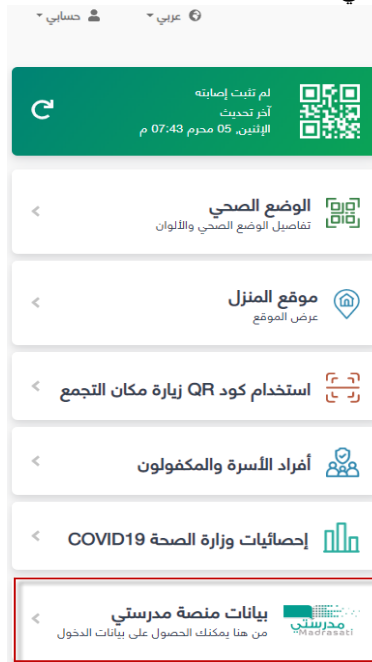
عربي حسابي

لم تثبت إصابته
آخر تحديث
الإثنين، 05 محرم 07:43 م

الوضع الصحي
تفاصيل الوضع الصحي والألوان

موقع المنزل
عرض الموقع

استخدام كود QR زيارة مكان التجمع

أفراد الأسرة والمكفولون

إحصائيات وزارة الصحة COVID19

بيانات منصة مدرستي
من هنا يمكنك الحصول على بيانات الدخول

مدرستي
Madrasati